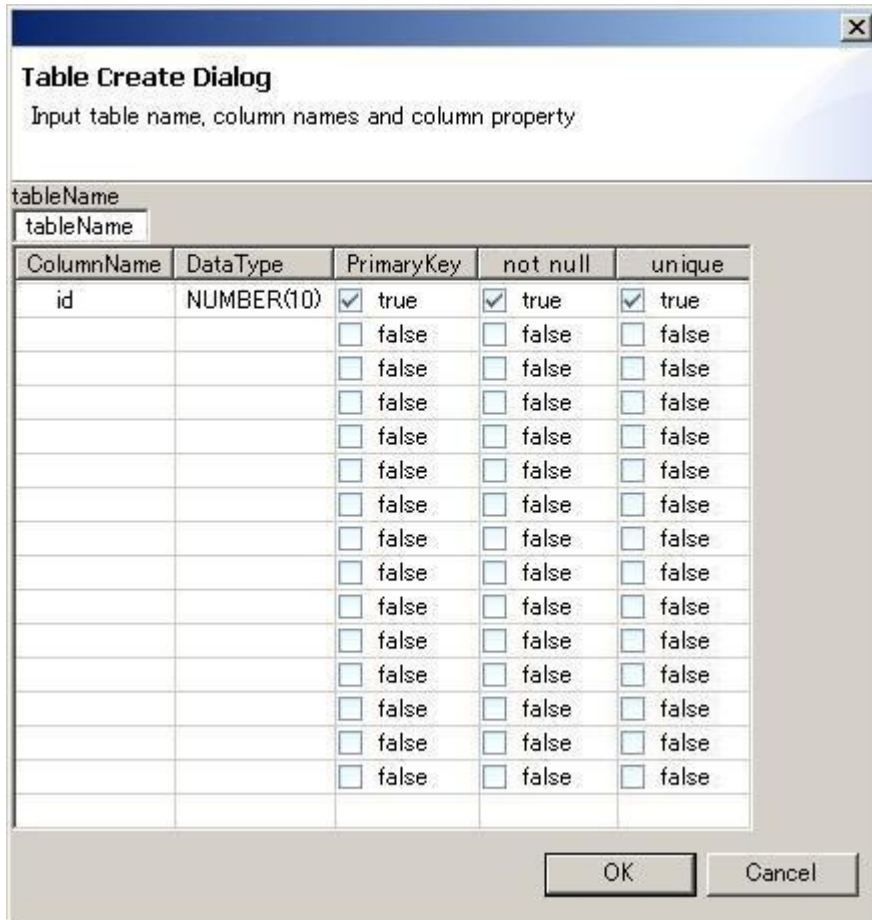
Table Create Dialog

Input table name, column names and column property

tableName

tableName

| ColumnName | DataType | PrimaryKey | not null | unique |
|---|---|---|---|---|
| id | NUMBER(10) | true | true | true |
| | | false | false | false |
| | | false | false | false |
| | | false | false | false |
| | | false | false | false |
| | | false | false | false |
| | | false | false | false |
| | | false | false | false |
| | | false | false | false |
| | | false | false | false |
| | | false | false | false |
| | | false | false | false |
| | | false | false | false |
| | | false | false | false |
| | | false | false | false |
| | | | | |

OK Cancel